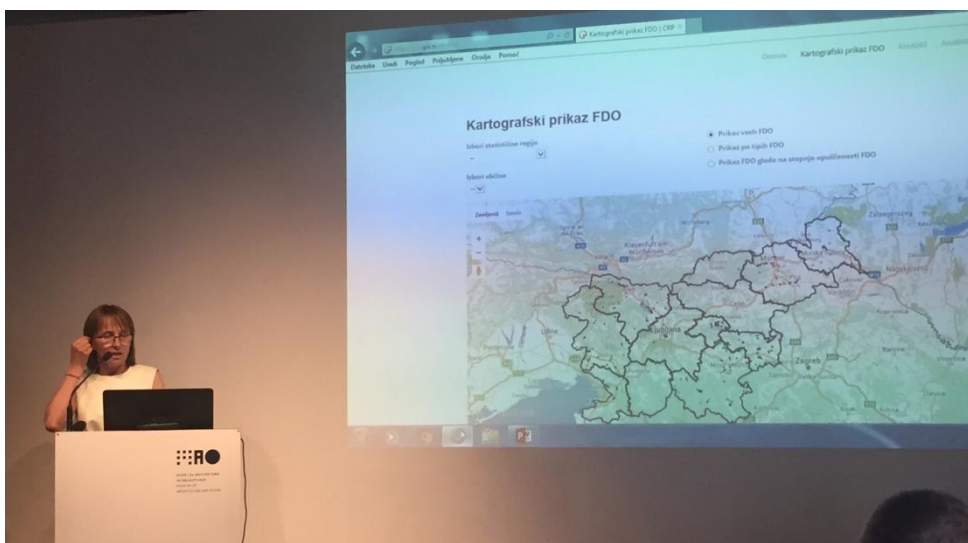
Kartografski prikaz FDO | CRP

Datoteka Uredi Pogled Priljubljene Orodja Pomoč

Domov Kartografski prikaz FDO

Kartografski prikaz FDO

Izberi statistično regijo

Izberi občino

Prikaz vseh FDO
Prikaz po tipih FDO
Prikaz FDO glede na stopnjo ogroženosti FDO

Zemljevid Satelit

Klagenfurt am Wörthersee
Ljubljana
Zagreb
Udine
Maribor
Zalaegerszeg

Ljubljana